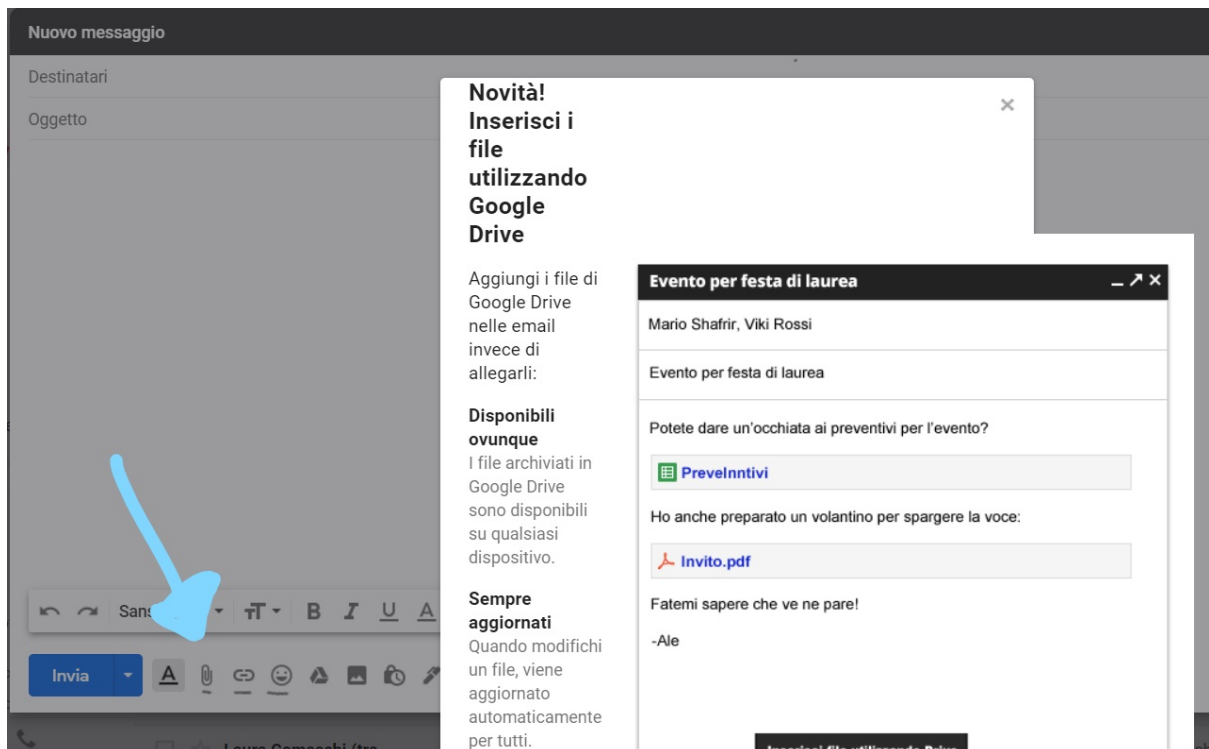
Nuovo messaggio

Destinatari

Oggetto

Novità! Inserisci i file utilizzando Google Drive

×

Aggiungi i file di Google Drive nelle email invece di allegarli:

Disponibili ovunque
I file archiviati in Google Drive sono disponibili su qualsiasi dispositivo.

Sempre aggiornati
Quando modifichi un file, viene aggiornato automaticamente per tutti.

Evento per festa di laurea

Mario Shafrir, Viki Rossi

Evento per festa di laurea

Potete dare un'occhiata ai preventivi per l'evento?

PreveInntivi

Ho anche preparato un volantino per spargere la voce:

Invito.pdf

Fatemi sapere che ve ne pare!

-Ale

Sans

Invia

Laura Comacchi (tre

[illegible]